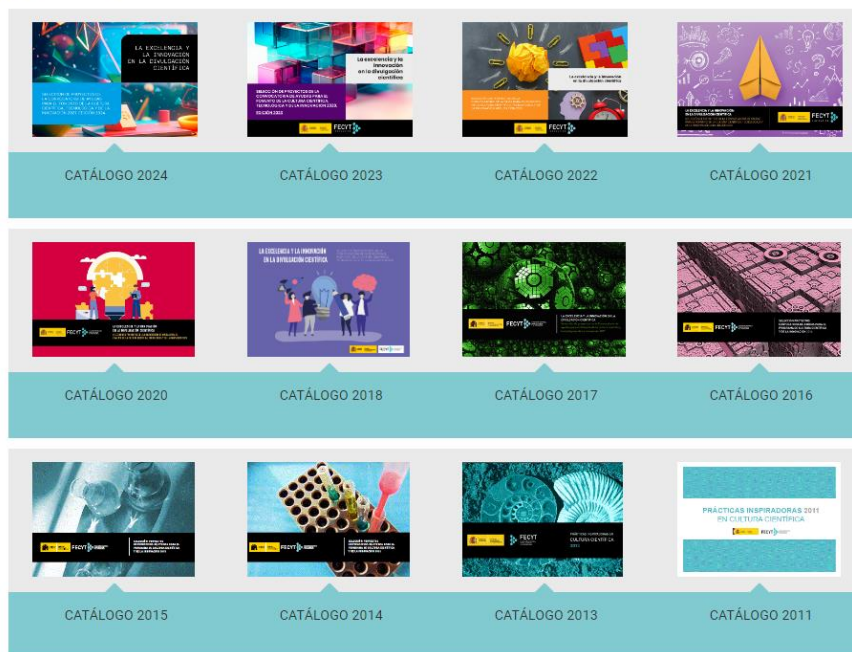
LA EXCELENCIA Y LA INNOVACIÓN EN LA DIVULGACIÓN CIENTÍFICA

CATÁLOGO 2024

La excelencia y la innovación en la divulgación científica

FECYT

CATÁLOGO 2023

La excelencia y la innovación en la divulgación científica

FECYT

CATÁLOGO 2022

FECYT

CATÁLOGO 2021

FECYT

CATÁLOGO 2020

LA EXCELENCIA Y LA INNOVACIÓN EN LA DIVULGACIÓN CIENTÍFICA

CATÁLOGO 2018

FECYT

CATÁLOGO 2017

FECYT

CATÁLOGO 2016

FECYT

CATÁLOGO 2015

FECYT

CATÁLOGO 2014

FECYT

CATÁLOGO 2013

PRÁCTICAS INSPIRADORAS 2011 EN CULTURA CIENTÍFICA

FECYT

CATÁLOGO 2011